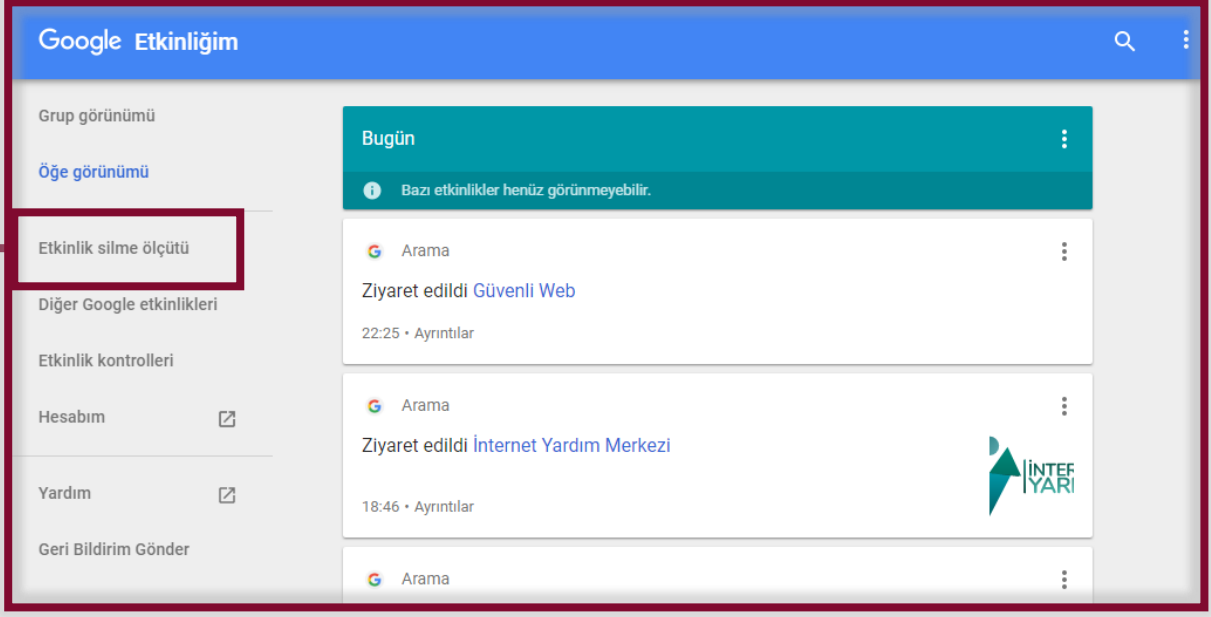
Google Etkinliğim

Grup görünümü

Öğe görünümü

Etkinlik silme ölçütü

Diğer Google etkinlikleri

Etkinlik kontrolleri

Hesabım

Yardım

Geri Bildirim Gönder

Bugün

Bazı etkinlikler henüz görünmeyebilir.

Arama

Ziyaret edildi Güvenli Web

22:25 • Ayrıntılar

Arama

Ziyaret edildi İnternet Yardım Merkezi

İNTER
YARI

18:46 • Ayrıntılar

Arama